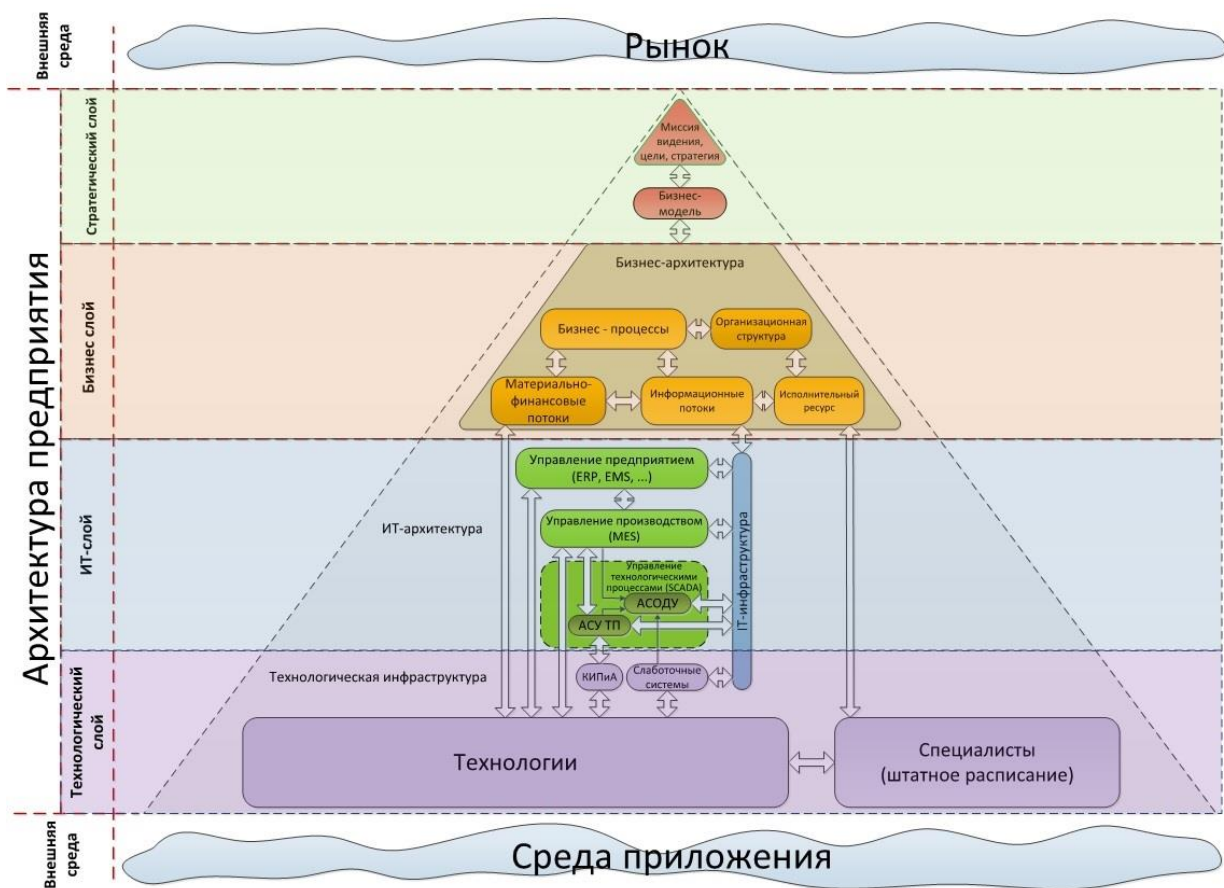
Внешняя среда

Рынок

Архитектура предприятия

Стратегический слой

Миссия видения, цели, стратегия

Бизнес-модель

Бизнес слой

Бизнес-архитектура

Бизнес - процессы

Организационная структура

Материально-финансовые потоки

Информационные потоки

Исполнительный ресурс

ИТ-слой

ИТ-архитектура

Управление предприятием (ERP, EMS, ...)

Управление производством (MES)

Управление технологическими процессами (SCADA)

АСОДУ

АСУ ТП

IT-инфраструктура

Технологический слой

Технологическая инфраструктура

КИПиА

Слаботочные системы

Технологии

Специалисты (штатное расписание)

Внешняя среда

Среда приложения